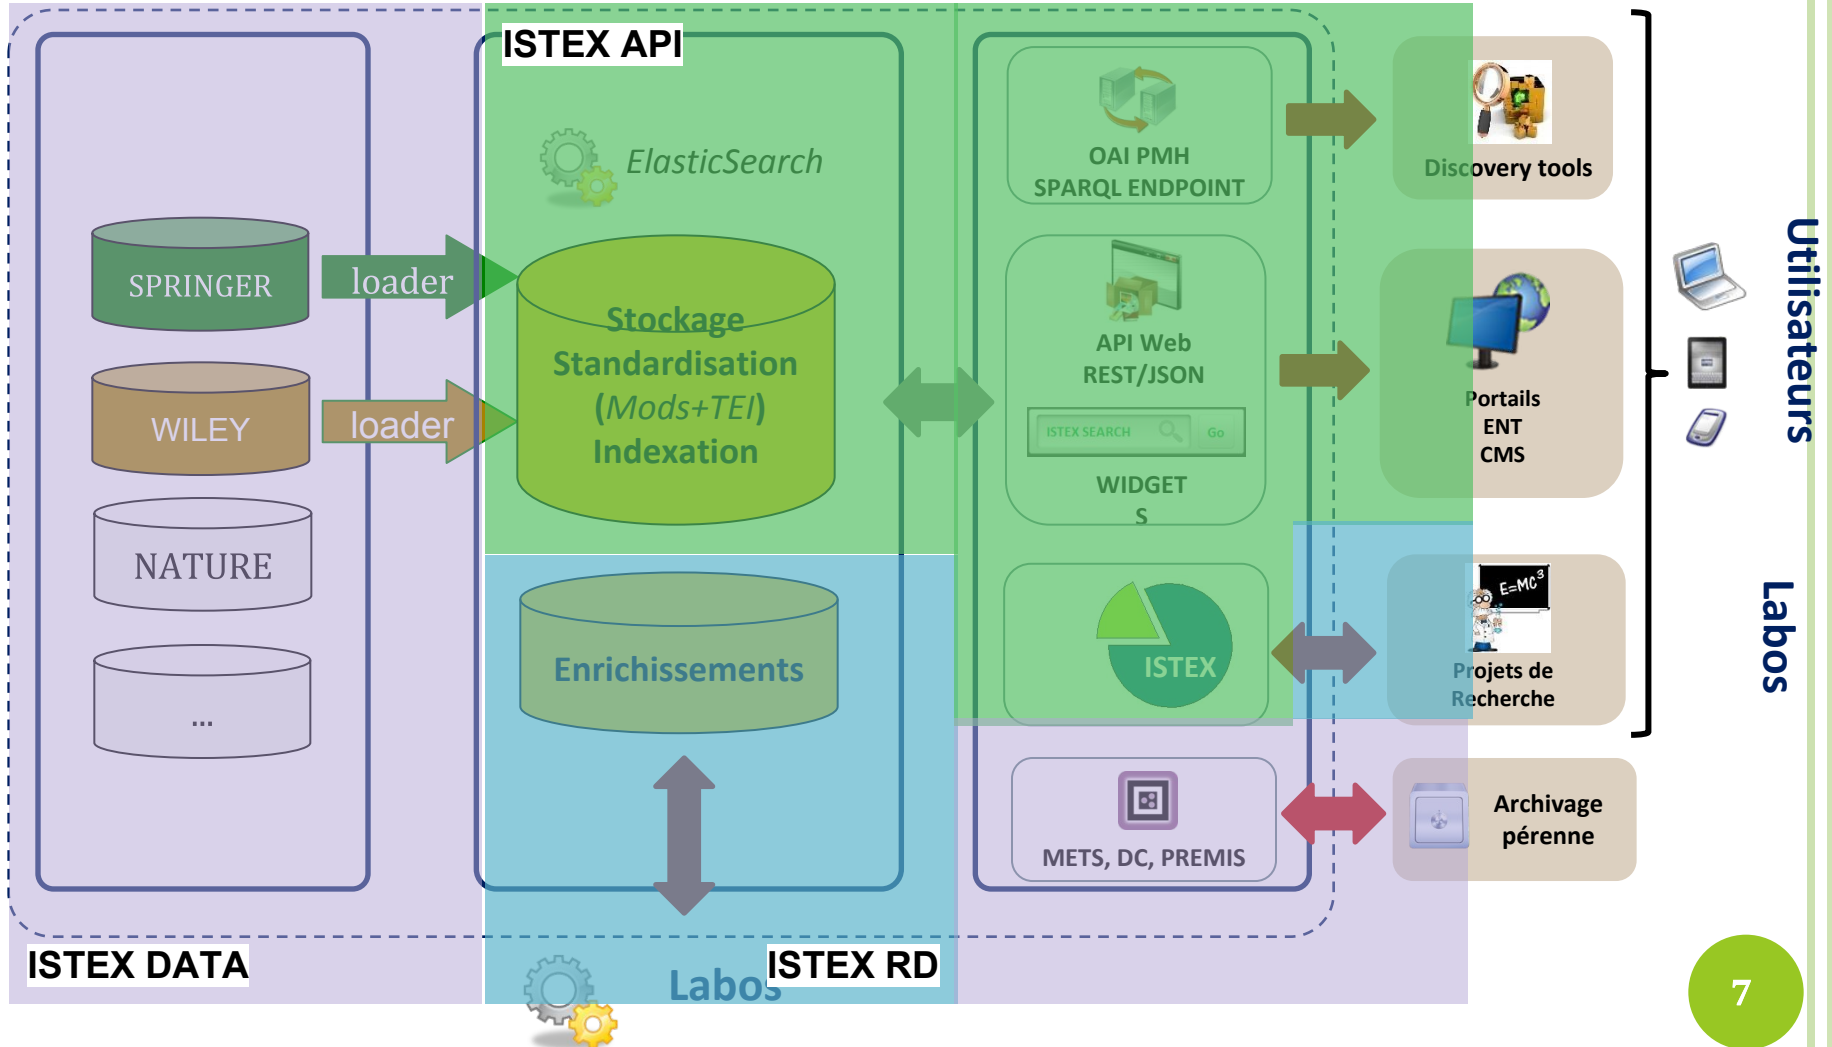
ISTEX API

ElasticSearch

SPRINGER

loader

WILEY

loader

NATURE

...

Stockage
Standardisation
(Mods+TEI)
Indexation

Enrichissements

OAI PMH
SPARQL ENDPOINT

API Web
REST/JSON

ISTEX SEARCH Go

WIDGET
S

ISTEX

METS, DC, PREMIS

Discovery tools

Portails
ENT
CMS

$E=MC^3$

Projets de
Recherche

Archivage
pérenne

Utilisateurs

Labos

ISTEX DATA

Labos

ISTEX RD

7